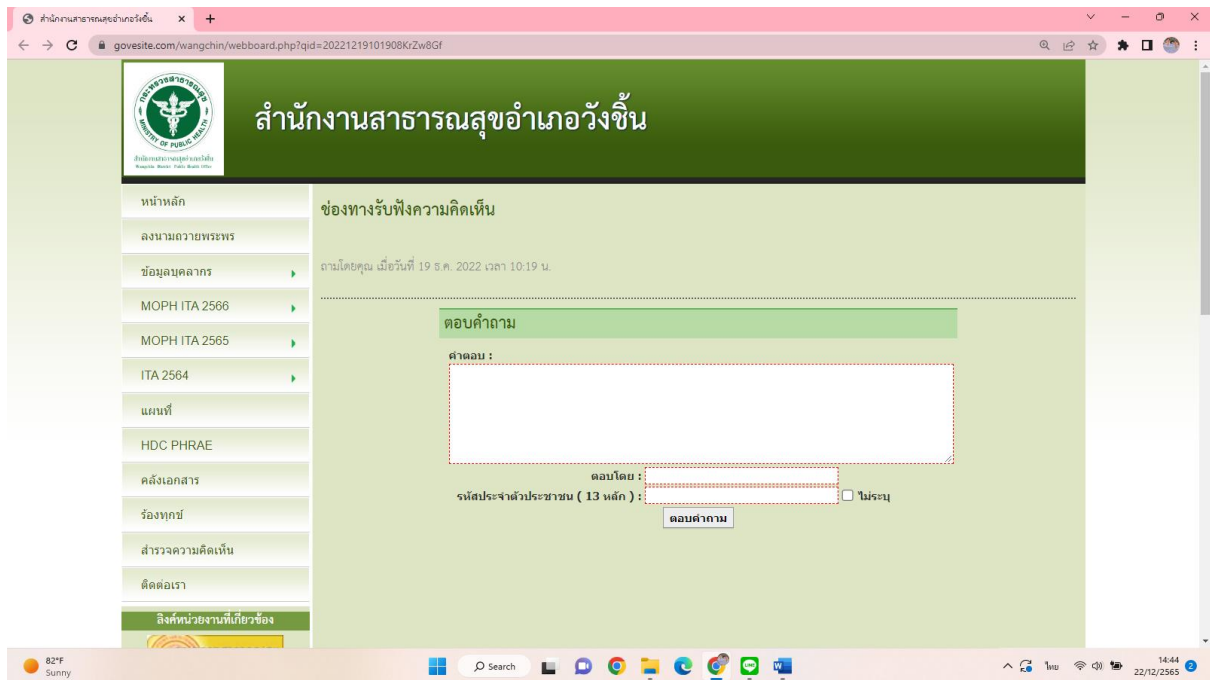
สำนักงานสาธารณสุขอำเภอวังชิ้น ×

govesite.com/wangchin/webboard.php?qid=20221219101908KrZw8Gf

กระทรวงสาธารณสุข MINISTRY OF PUBLIC HEALTH
สำนักงานสาธารณสุขอำเภอวังชิ้น

สำนักงานสาธารณสุขอำเภอวังชิ้น

หน้าหลัก
ลงนามถวายพระพร
ข้อมูลบุคลากร
MOPH ITA 2566
MOPH ITA 2565
ITA 2564
แผนที่
HDC PHRAE
คลังเอกสาร
ร้องทุกข์
สำรวจความคิดเห็น
ติดต่อเรา
ลิงค์หน่วยงานที่เกี่ยวข้อง

ช่องทางรับฟังความคิดเห็น

ถามโดยคุณ เมื่อวันที่ 19 ธ.ค. 2022 เวลา 10:19 น.

ตอบคำถาม

คำตอบ :

ตอบโดย :
รหัสประจำตัวประชาชน ( 13 หลัก ) :
ไม่ระบุ
ตอบคำถาม

82°F
Sunny
Search
ไทย
14:44
22/12/2565
2